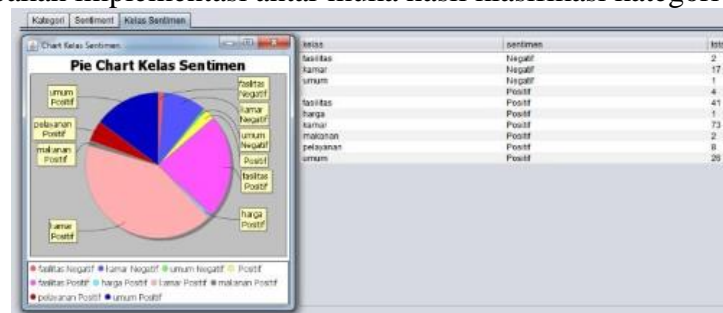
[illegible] implementasi antar muka hasil klasifikasi kategori

Kategori | Sentiment | Kelas Sentimen

Chart Kelas Sentimen

Pie Chart Kelas Sentimen

umum Positif
pelayanan Positif
makanan Positif
kamar Positif
fasilitas Negatif
kamar Negatif
umum Negatif
Positif
fasilitas Positif
harga Positif

● fasilitas Negatif ● kamar Negatif ● umum Negatif ● Positif
● fasilitas Positif ● harga Positif ● kamar Positif ● makanan Positif
● pelayanan Positif ● umum Positif

| kelas | sentimen | tot |
|---|---|---|
| fasilitas | Negatif | 2 |
| kamar | Negatif | 17 |
| umum | Negatif | 1 |
|  | Positif | 4 |
| fasilitas | Positif | 41 |
| harga | Positif | 1 |
| kamar | Positif | 73 |
| makanan | Positif | 2 |
| pelayanan | Positif | 8 |
| umum | Positif | 26 |